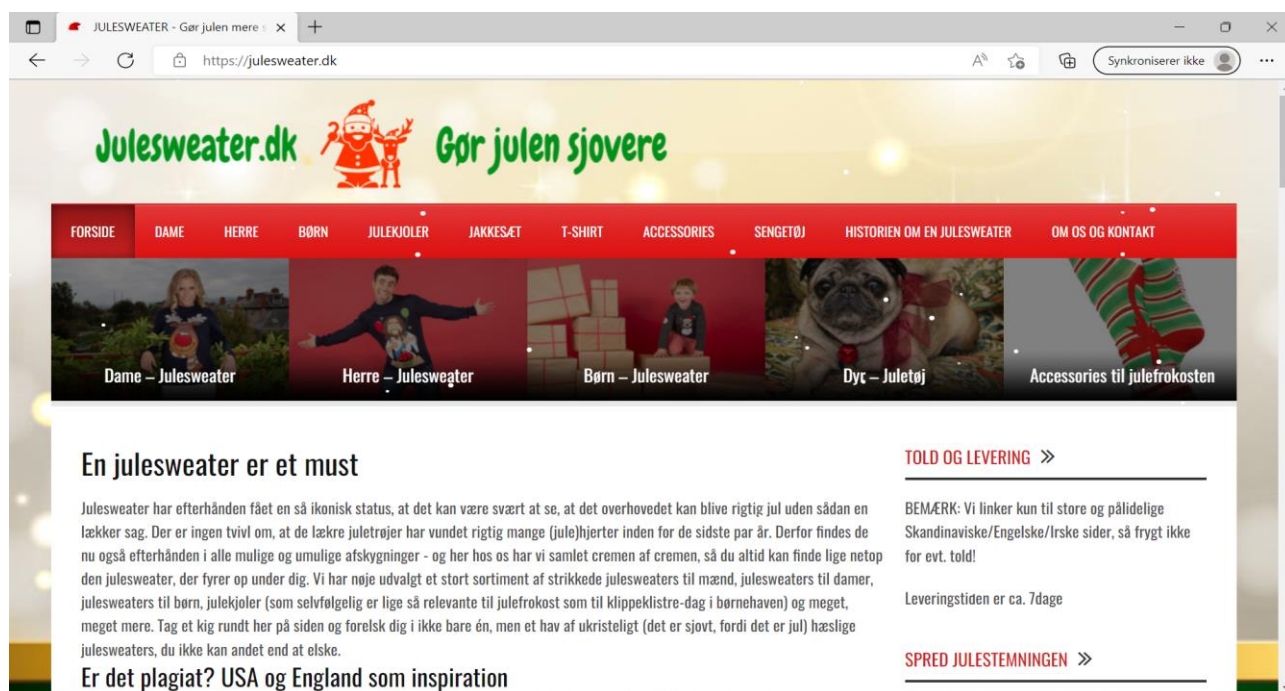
JULESWEATER - Gør julen mere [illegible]
https://julesweater.dk
Synkroniserer ikke

Julesweater.dk Gør julen sjovere

FORSIDE DAME HERRE BØRN JULEKJOLER JAKKESÆT T-SHIRT ACCESSORIES SENGETØJ HISTORIEN OM EN JULESWEATER OM OS OG KONTAKT

Dame – Julesweater
Herre – Julesweater
Børn – Julesweater
Dyr – Juletøj
Accessories til julefrokosten

En julesweater er et must

Julesweater har efterhånden fået en så ikonisk status, at det kan være svært at se, at det overhovedet kan blive rigtig jul uden sådan en lækker sag. Der er ingen tvivl om, at de lækre juletrøjer har vundet rigtig mange (jule)hjerter inden for de sidste par år. Derfor findes de nu også efterhånden i alle mulige og umulige afskygninger - og her hos os har vi samlet cremen af cremen, så du altid kan finde lige netop den julesweater, der fyrer op under dig. Vi har nøje udvalgt et stort sortiment af strikkede julesweaters til mænd, julesweaters til damer, julesweaters til børn, julekjoler (som selvfølgelig er lige så relevante til julefrokost som til klippeklistre-dag i børnehaven) og meget, meget mere. Tag et kig rundt her på siden og forelsk dig i ikke bare én, men et hav af ukristeligt (det er sjovt, fordi det er jul) hæslige julesweaters, du ikke kan andet end at elske.

Er det plagiat? USA og England som inspiration

TOLD OG LEVERING »

BEMÆRK: Vi linker kun til store og pålidelige Skandinaviske/Engelske/Irske sider, så frygt ikke for evt. told!

Leveringstiden er ca. 7dage

SPRED JULESTEMNINGEN »